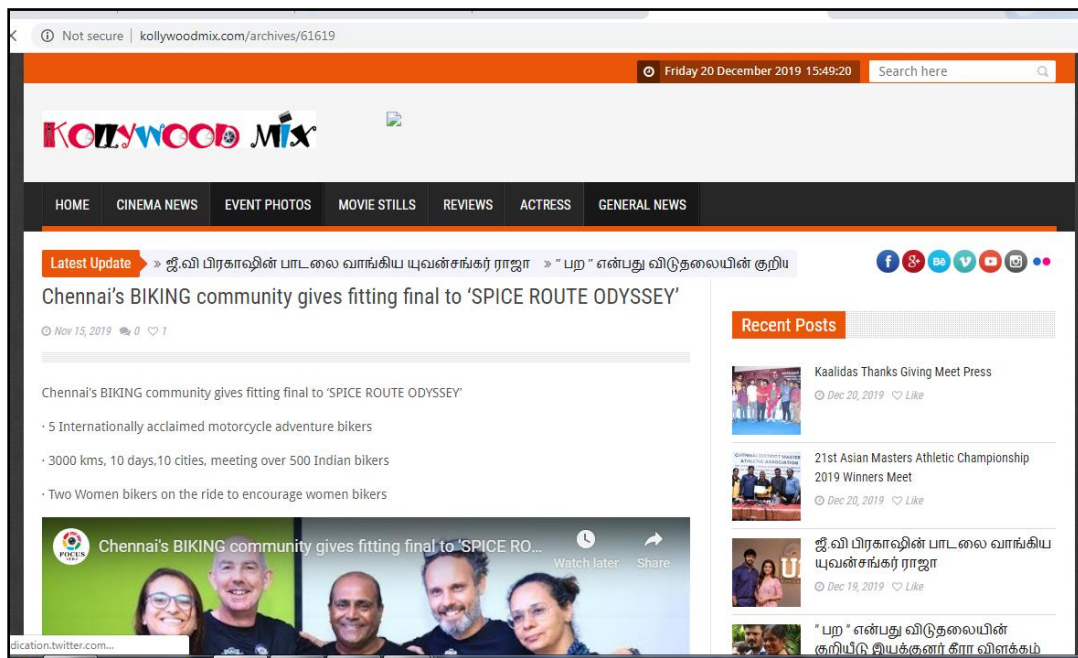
Not secure | kollywoodmix.com/archives/61619

Friday 20 December 2019 15:49:20 Search here

KOLLYWOOD MIX

HOME CINEMA NEWS EVENT PHOTOS MOVIE STILLS REVIEWS ACTRESS GENERAL NEWS

Latest Update » ஜீ.வி பிரகாஷின் பாடலை வாங்கிய யுவன்சங்கர் ராஜா » " பற " என்பது விடுதலையின் குறிய

Chennai's BIKING community gives fitting final to 'SPICE ROUTE ODYSSEY'

Nov 15, 2019 0 1

Chennai's BIKING community gives fitting final to 'SPICE ROUTE ODYSSEY'

· 5 Internationally acclaimed motorcycle adventure bikers

· 3000 kms, 10 days,10 cities, meeting over 500 Indian bikers

· Two Women bikers on the ride to encourage women bikers

Chennai's BIKING community gives fitting final to 'SPICE RO...

Watch later Share

FOCUS

Recent Posts

Kaalidas Thanks Giving Meet Press
Dec 20, 2019 Like

21st Asian Masters Athletic Championship 2019 Winners Meet
Dec 20, 2019 Like

ஜீ.வி பிரகாஷின் பாடலை வாங்கிய யுவன்சங்கர் ராஜா
Dec 19, 2019 Like

" பற " என்பது விடுதலையின் குறியீடு இயக்குனர் கீரா விளக்கம்

dication.twitter.com...